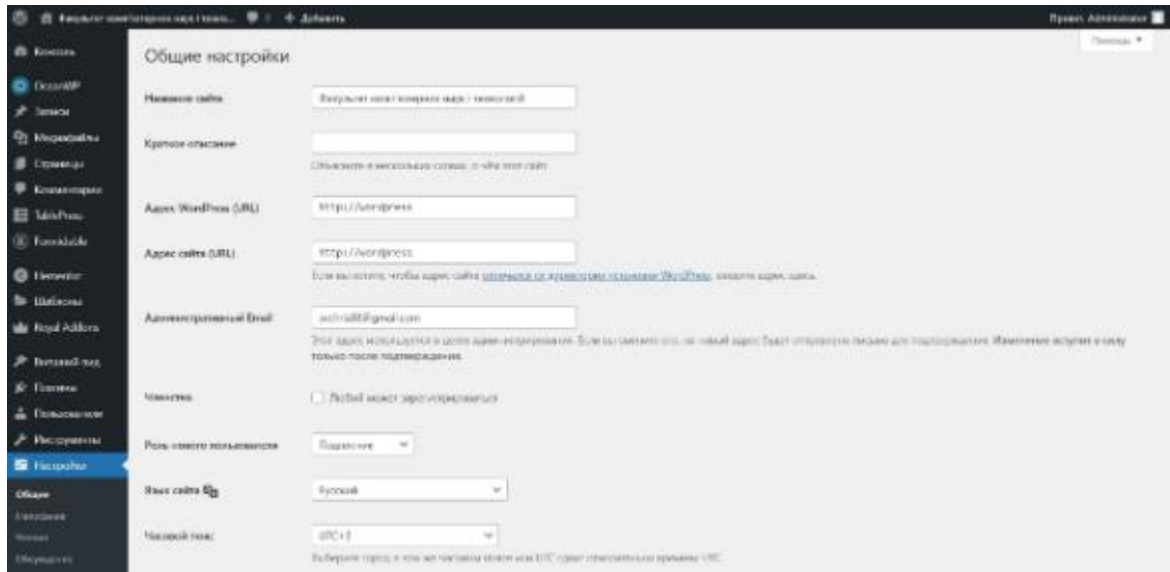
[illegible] + Добавить

Привет, Administrator

Консоль
OceanWP
Записи
Медиафайлы
Страницы
Комментарии
TablePress
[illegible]
Elementor
Шаблоны
Royal Addons
Внешний вид
Плагины
Пользователи
Инструменты
Настройки
Общие
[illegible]
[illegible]
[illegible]

Помощь ▼

Общие настройки

Название сайта | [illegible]

Краткое описание | Объясните в нескольких словах, о чём этот сайт.

Адрес WordPress (URL) | http://wordpress

Адрес сайта (URL) | http://wordpress
Если вы хотите, чтобы адрес сайта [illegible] WordPress, введите адрес здесь.

Административный Email | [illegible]@gmail.com
Этот адрес используется в целях администрирования. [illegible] Изменение вступит в силу только после подтверждения.

Членство | Любой может зарегистрироваться

Роль нового пользователя | Подписчик

Язык сайта | Русский

Часовой пояс | UTC+3
Выберите город в том же часовом поясе или UTC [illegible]